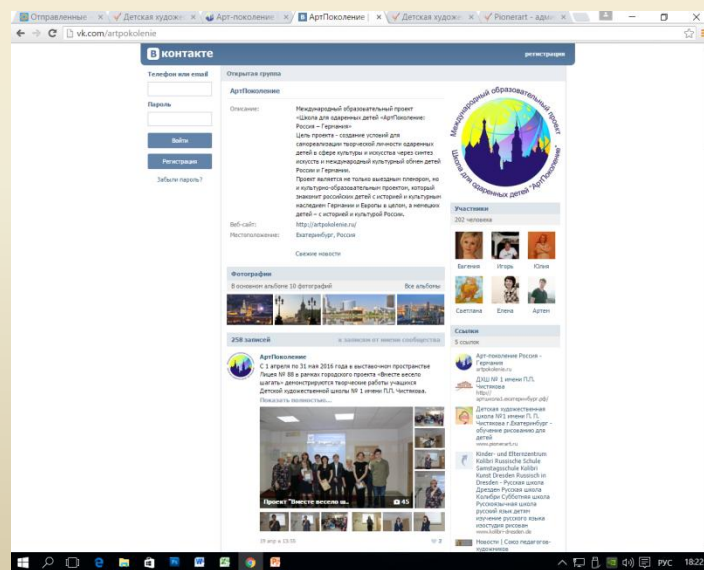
Отправленные × | Детская художе × | Арт-поколение × | АртПоколение | × | Детская художе × | Pioneart - адми ×

vk.com/artpokolenie

В контакте

регистрация

Телефон или email

Пароль

Войти

Регистрация

Забыли пароль?

Открытая группа

АртПоколение

Описание:

Международный образовательный проект «Школа для одаренных детей «АртПоколение: Россия – Германия»
Цель проекта - создание условий для самореализации творческой личности одаренных детей в сфере культуры и искусства через синтез искусств и международный культурный обмен детей России и Германии.
Проект является не только выездным пленэром, но и культурно-образовательным проектом, который знакомит российских детей с историей и культурным наследием Германии и Европы в целом, а немецких детей – с историей и культурой России.

Веб-сайт: http://artpokolenie.ru/

Местоположение: Екатеринбург, Россия

Свежие новости

Международный образовательный проект Школа для одаренных детей "АртПоколение"

Участники

202 человека

Евгения Игорь Юлия

Светлана Елена Артем

Фотографии

В основном альбоме 10 фотографий

Все альбомы

Ссылки

5 ссылок

Арт-поколение Россия - Германия
artpokolenie.ru

ДХШ № 1 имени П.П. Чистякова
http://artschool1.ekaterinburg.ru/

Детская художественная школа №1 имени П. П. Чистякова г.Екатеринбург - обучение рисованию для детей
www.pioneart.ru

Kinder- und Elternzentrum Kolibri Russische Schule Samstagsschule Kolibri Kunst Dresden Russisch in Dresden - Русская школа Дрезден Русская школа Колибри Субботняя школа Русскоязычная школа русский язык детям изучение русского языка изостудия рисован
www.kolibri-dresden.de

Новости | Союз педагогов-художников

258 записей

к записям от имени сообщества

АртПоколение

С 1 апреля по 31 мая 2016 года в выставочном пространстве Лицея № 88 в рамках городского проекта «Вместе весело шагать» демонстрируются творческие работы учащихся Детской художественной школы № 1 имени П.П. Чистякова.

Показать полностью...

Проект "Вместе весело ш...

45

29 апр в 13:35

РУС 18:22